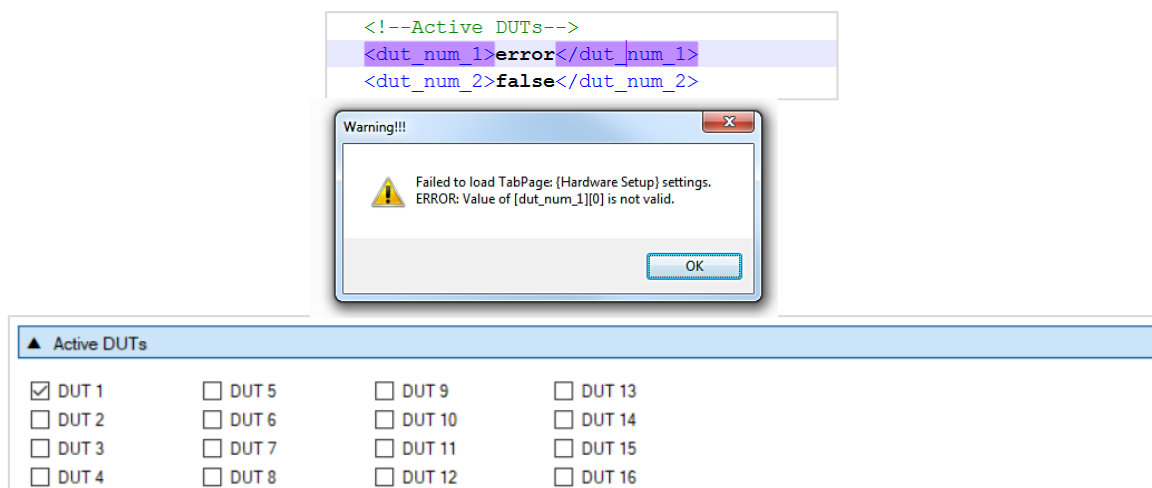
<!--Active DUTs-->
<dut_num_1>error</dut_num_1>
<dut_num_2>false</dut_num_2>

Warning!!!

Failed to load TabPage: {Hardware Setup} settings.
ERROR: Value of [dut_num_1][0] is not valid.

OK

▲ Active DUTs

DUT 1
DUT 2
DUT 3
DUT 4

DUT 5
DUT 6
DUT 7
DUT 8

DUT 9
DUT 10
DUT 11
DUT 12

DUT 13
DUT 14
DUT 15
DUT 16